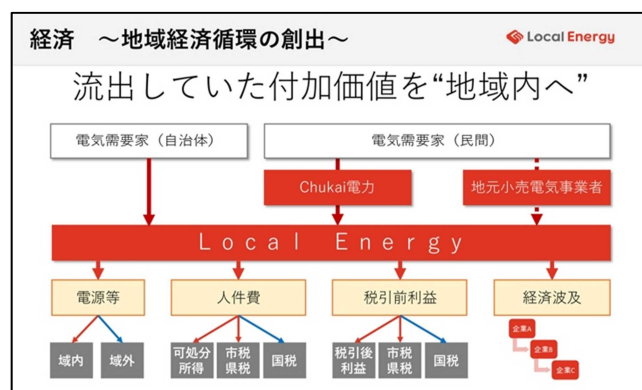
経済　～地域経済循環の創出～

Local Energy

流出していた付加価値を“地域内へ”

電気需要家（自治体）

電気需要家（民間）

Chukai電力

地元小売電気事業者

Local Energy

電源等

人件費

税引前利益

経済波及

域内

域外

可処分所得

市税県税

国税

税引後利益

市税県税

国税

企業A

企業B

企業C